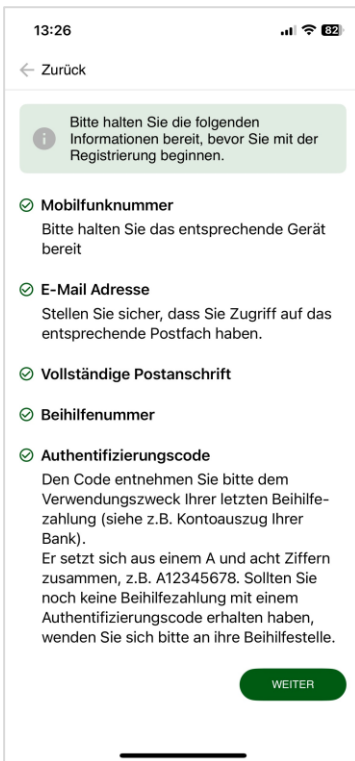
13:26

82

← Zurück

Bitte halten Sie die folgenden Informationen bereit, bevor Sie mit der Registrierung beginnen.

Mobilfunknummer
Bitte halten Sie das entsprechende Gerät bereit

E-Mail Adresse
Stellen Sie sicher, dass Sie Zugriff auf das entsprechende Postfach haben.

Vollständige Postanschrift

Beihilfenummer

Authentifizierungscode
Den Code entnehmen Sie bitte dem Verwendungszweck Ihrer letzten Beihilfezahlung (siehe z.B. Kontoauszug Ihrer Bank).
Er setzt sich aus einem A und acht Ziffern zusammen, z.B. A12345678. Sollten Sie noch keine Beihilfezahlung mit einem Authentifizierungscode erhalten haben, wenden Sie sich bitte an ihre Beihilfestelle.

WEITER